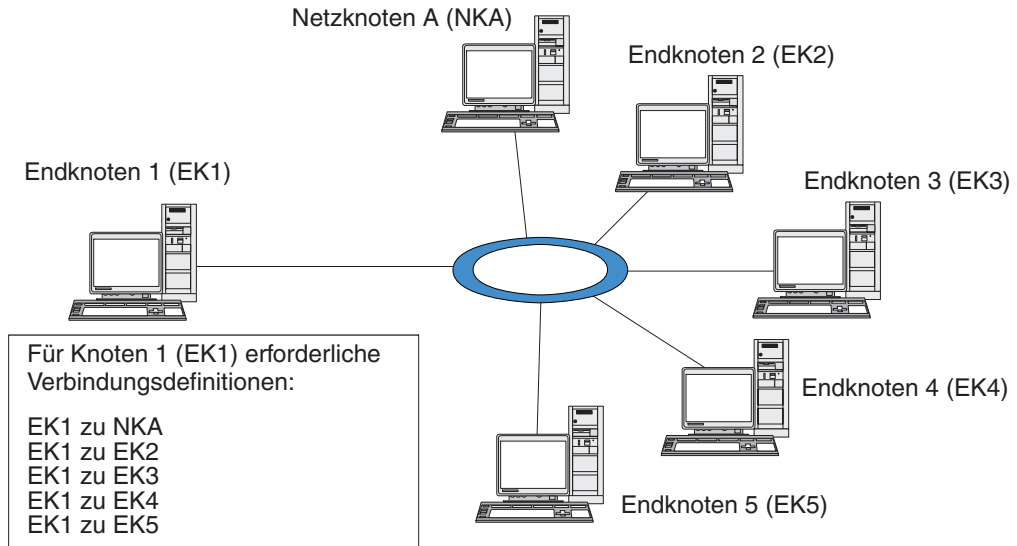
Netzknoten A (NKA)

Endknoten 2 (EK2)

Endknoten 1 (EK1)

Endknoten 3 (EK3)

Für Knoten 1 (EK1) erforderliche Verbindungsdefinitionen:

EK1 zu NKA
EK1 zu EK2
EK1 zu EK3
EK1 zu EK4
EK1 zu EK5

Endknoten 4 (EK4)

Endknoten 5 (EK5)